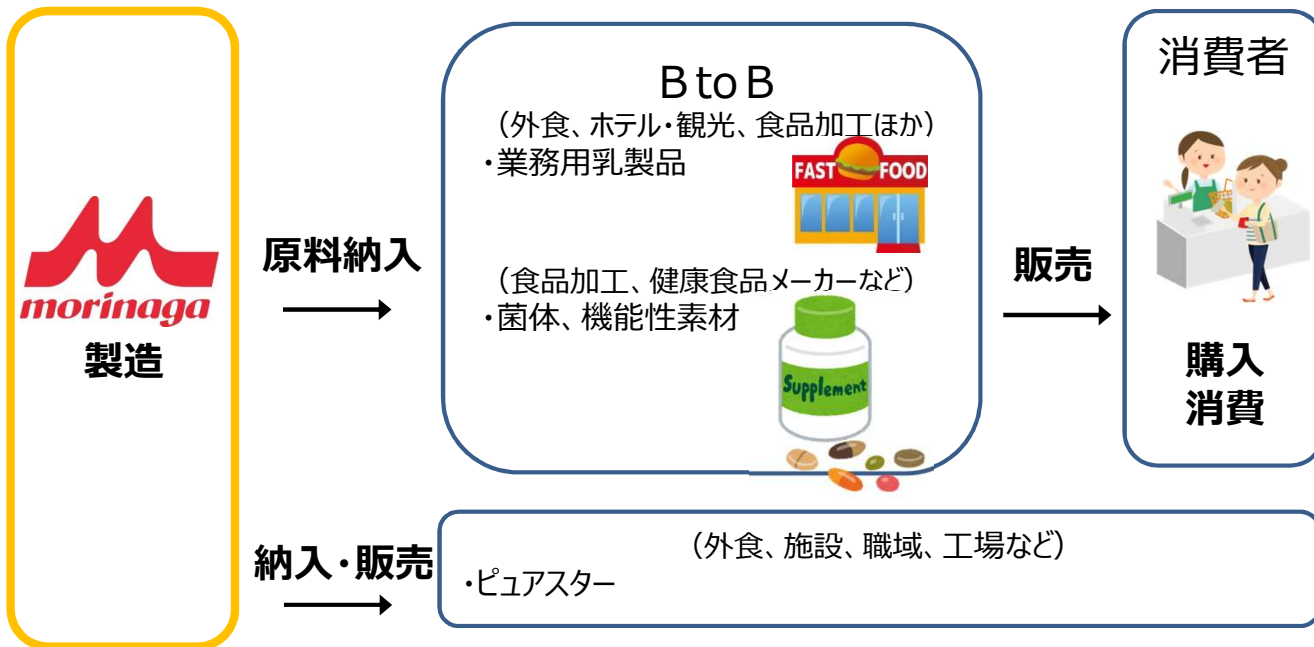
morinaga
製造

原料納入

B to B
（外食、ホテル・観光、食品加工ほか）
・業務用乳製品

FAST FOOD

（食品加工、健康食品メーカーなど）
・菌体、機能性素材

Supplement

販売

消費者

購入
消費

納入・販売

（外食、施設、職域、工場など）
・ピュアスター